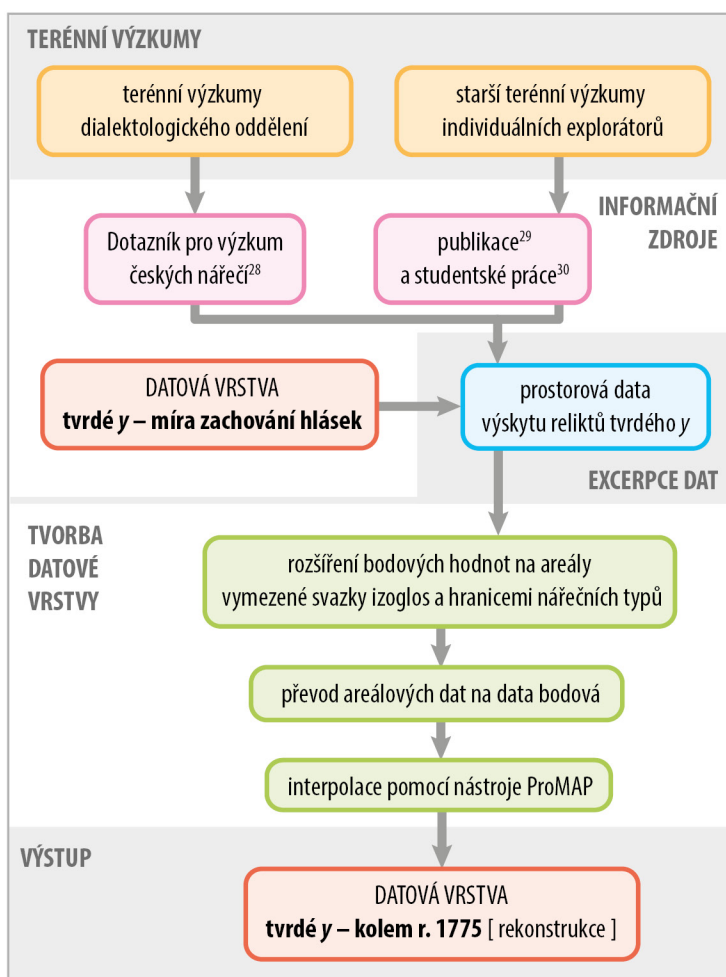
TERÉNNÍ VÝZKUMY

terénní výzkumy dialektologického oddělení

starší terénní výzkumy individuálních explorátorů

INFORMAČNÍ ZDROJE

Dotazník pro výzkum českých nářečí$^{28}$

publikace$^{29}$ a studentské práce$^{30}$

DATOVÁ VRSTVA
**tvrdé *y* – míra zachování hlásek**

prostorová data výskytu reliktů tvrdého *y*

EXCERPCE DAT

TVORBA DATOVÉ VRSTVY

rozšíření bodových hodnot na areály vymezené svazky izoglos a hranicemi nářečních typů

převod areálových dat na data bodová

interpolace pomocí nástroje ProMAP

VÝSTUP

DATOVÁ VRSTVA
**tvrdé *y* – kolem r. 1775** [ rekonstrukce ]